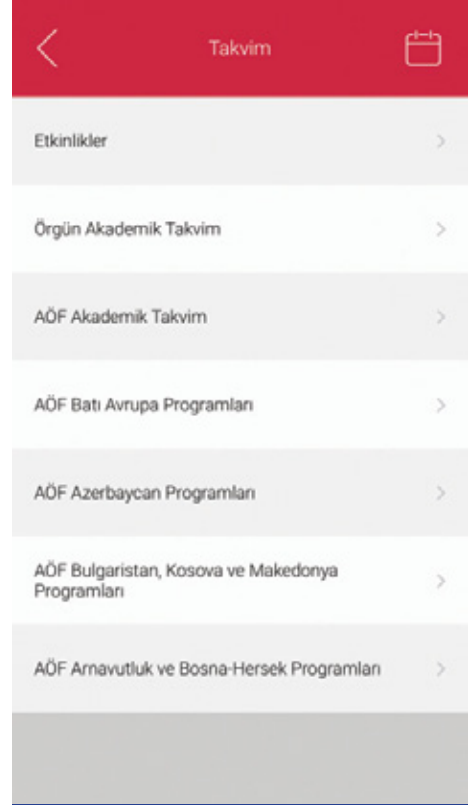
Takvim

Etkinlikler

Örgün Akademik Takvim

AÖF Akademik Takvim

AÖF Batı Avrupa Programları

AÖF Azerbaycan Programları

AÖF Bulgaristan, Kosova ve Makedonya Programları

AÖF Arnavutluk ve Bosna-Hersek Programları